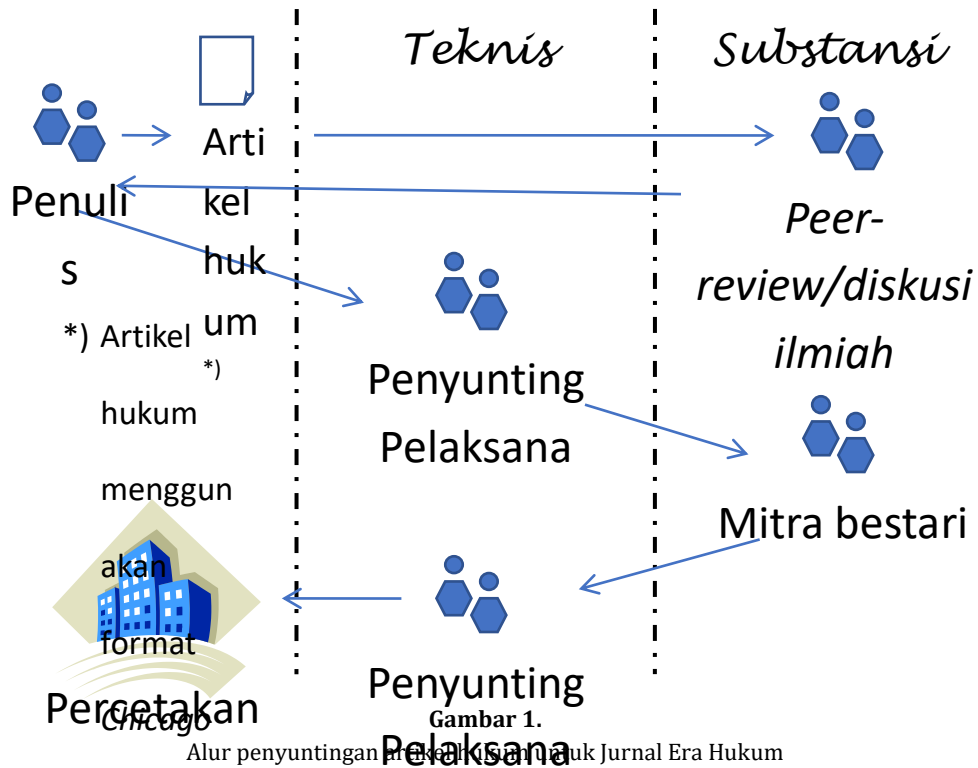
Teknis

Substansi

Penulis

Artikel hukum *)

*) Artikel hukum menggunakan format Chicago

Peer-review/diskusi ilmiah

Penyunting Pelaksana

Mitra bestari

Penyunting Pelaksana

Percetakan

Gambar 1.
Alur penyuntingan artikel hukum untuk Jurnal Era Hukum